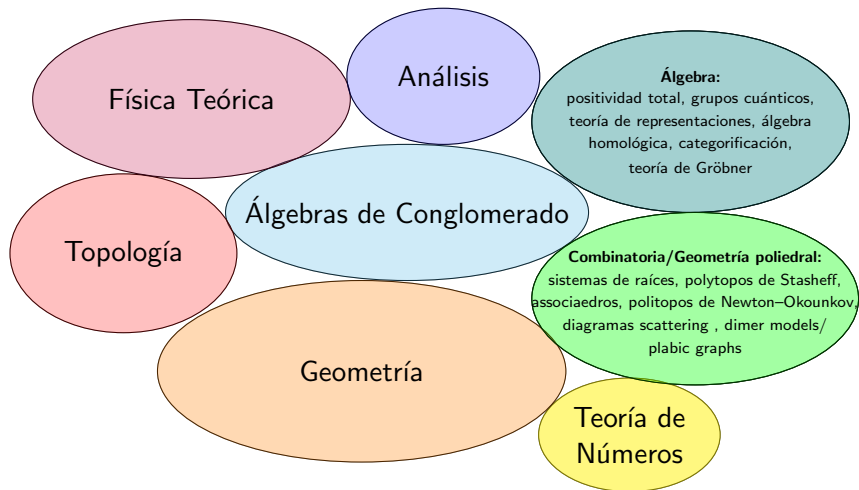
Física Teórica

Análisis

Álgebra:
positividad total, grupos cuánticos, teoría de representaciones, álgebra homológica, categorificación, teoría de Gröbner

Topología

Álgebras de Conglomerado

Combinatoria/Geometría poliedral:
sistemas de raíces, polytopos de Stasheff, associaedros, politopos de Newton–Okounkov, diagramas scattering , dimer models/ plabic graphs

Geometría

Teoría de Números